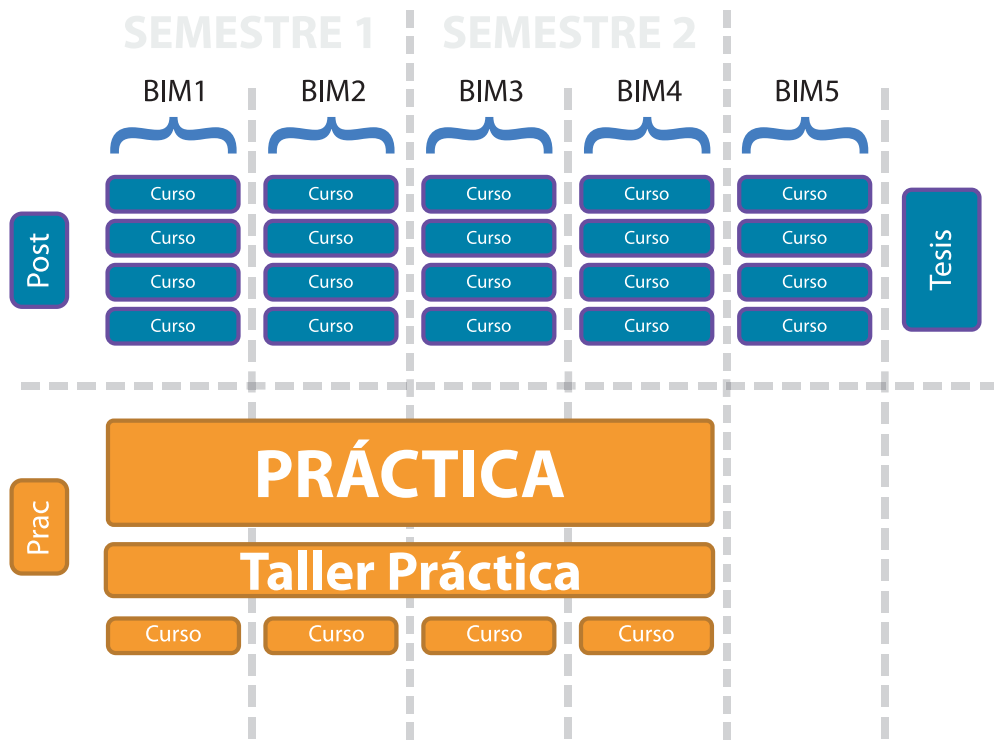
SEMESTRE 1 SEMESTRE 2

BIM1 BIM2 BIM3 BIM4 BIM5

Post

| Curso | Curso | Curso | Curso | Curso |
|---|---|---|---|---|
| Curso | Curso | Curso | Curso | Curso |
| Curso | Curso | Curso | Curso | Curso |
| Curso | Curso | Curso | Curso | Curso |

Tesis

Prac

PRÁCTICA

Taller Práctica

Curso Curso Curso Curso